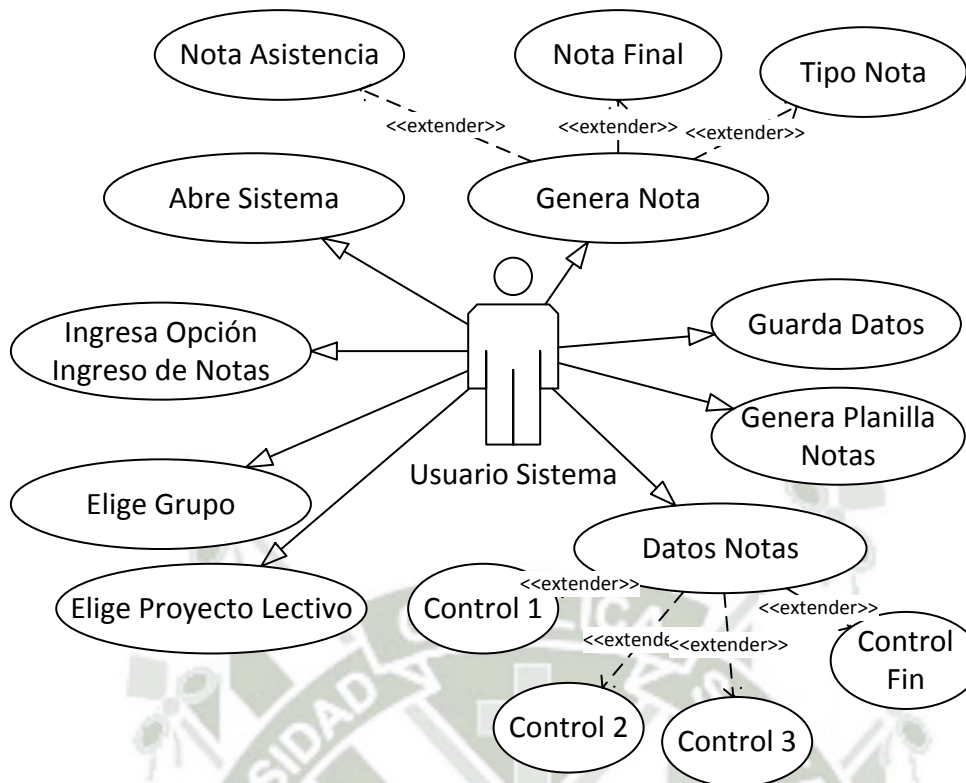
Nota Asistencia

Nota Final

Tipo Nota

<<extender>>

<<extender>>

<<extender>>

Abre Sistema

Genera Nota

Ingresa Opción Ingreso de Notas

Guarda Datos

Genera Planilla Notas

Usuario Sistema

Elige Grupo

Datos Notas

<<extender>>

Elige Proyecto Lectivo

Control 1

<<extender>>

<<extende

<<extender>>

Control Fin

Control 2

Control 3

SIDAD